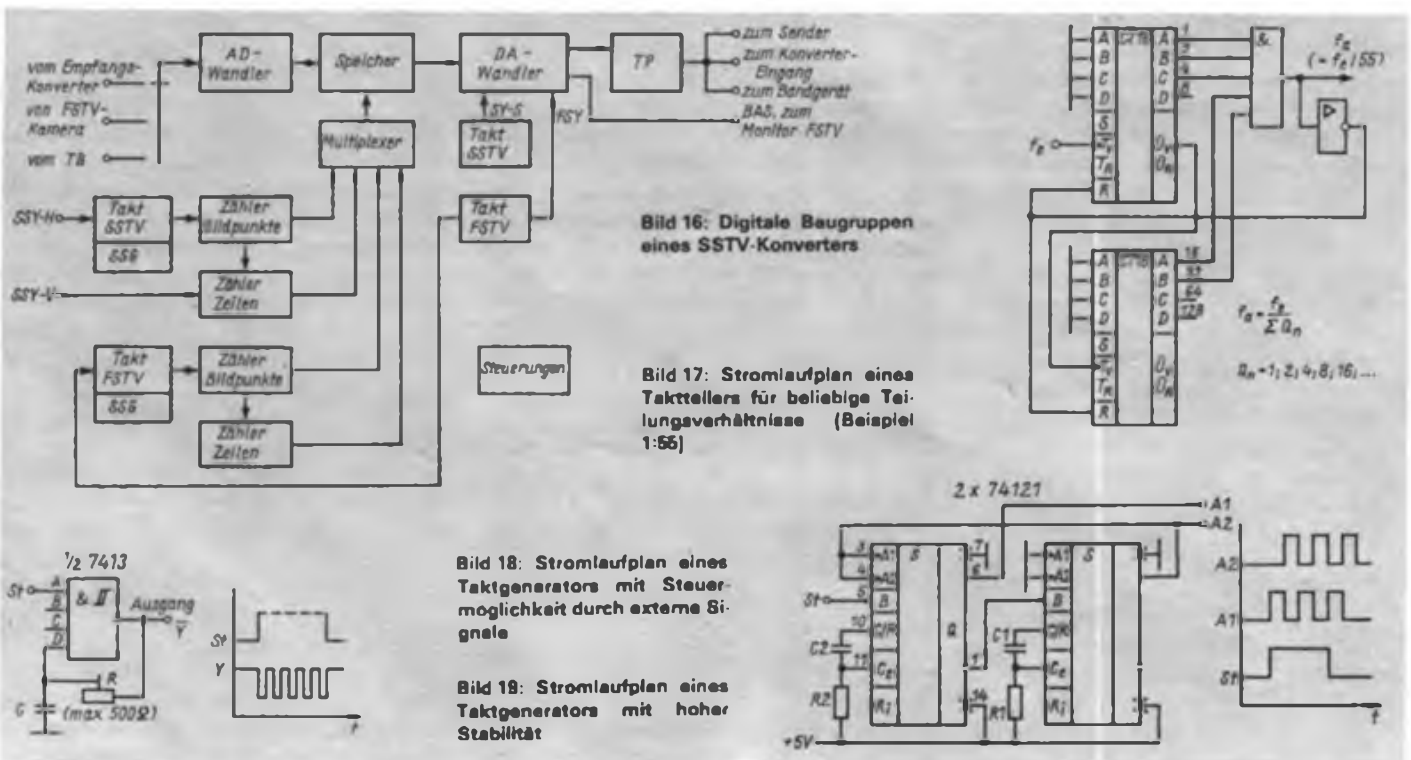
vom Empfangs-Konverter
von FSTV-Kamera
vom TB
AD-Wandler
Speicher
DA-Wandler
TP
zum Sender
zum Konverter-Eingang
zum Bandgerät
SY-S
Takt SSTV
FSY
BAS, zum Monitor FSTV
Multiplexer
SSY-Ho
Takt SSTV
SSG
Zähler Bildpunkte
Zähler Zeilen
SSY-V
Takt FSTV
Takt FSTV
SSG
Zähler Bildpunkte
Zähler Zeilen
Steuerungen

Bild 16: Digitale Baugruppen eines SSTV-Konverters

Bild 17: Stromlaufplan eines Taktteilers für beliebige Teilungsverhältnisse (Beispiel 1:55)

$f_E$
A B C D
S
$T_R$
R
$Q_V$
$Q_R$
1 2 4 8
&
$f_a$ $(=f_e/55)$
16 32 64 128
$f_a = \frac{f_E}{\Sigma Q_n}$
$Q_n = 1; 2; 4; 8; 16; \ldots$

$\frac{1}{2}$ 7413
St
A B C D
& 
Ausgang
$\overline{Y}$
R
C (max 500Ω)
St
Y
t

Bild 18: Stromlaufplan eines Taktgenerators mit Steuermöglichkeit durch externe Signale

Bild 19: Stromlaufplan eines Taktgenerators mit hoher Stabilität

2 x 74121
A1
A2
3 4 5 10 11 14 7 6 1
A1 A2 B
S
CIR
$C_E$
$R_i$
Q
C2
R2
C1
R1
+5V
A2
A1
St
t